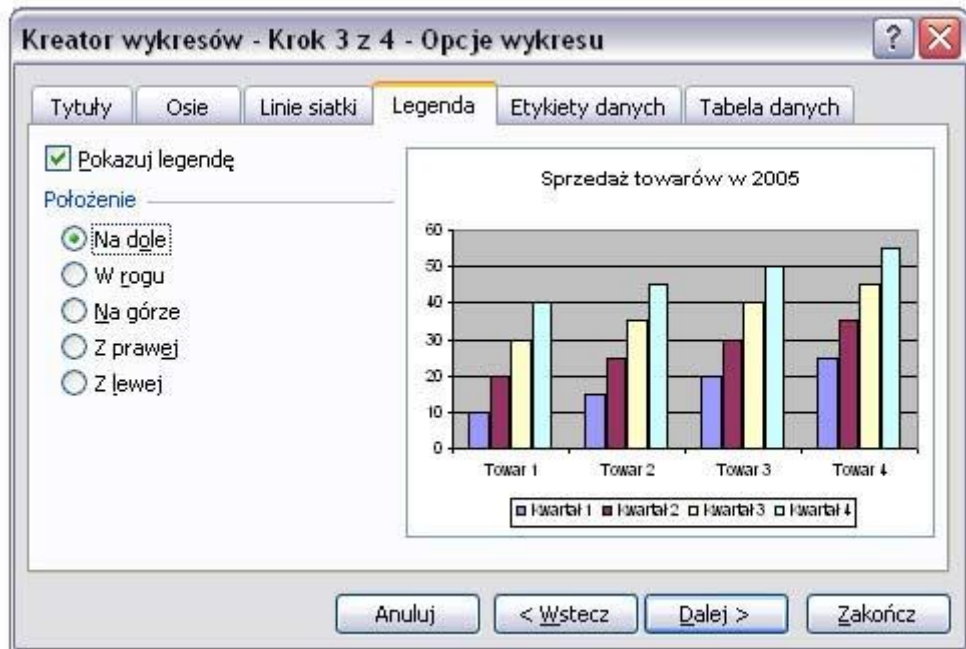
Kreator wykresów - Krok 3 z 4 - Opcje wykresu

Tytuły | Osie | Linie siatki | Legenda | Etykiety danych | Tabela danych

Pokazuj legendę

Położenie

Na dole
W rogu
Na górze
Z prawej
Z lewej

Sprzedaż towarów w 2005

60
50
40
30
20
10
0

Towar 1 Towar 2 Towar 3 Towar 4

Kwartał 1 Kwartał 2 Kwartał 3 Kwartał 4

Anuluj | < Wstecz | Dalej > | Zakończ